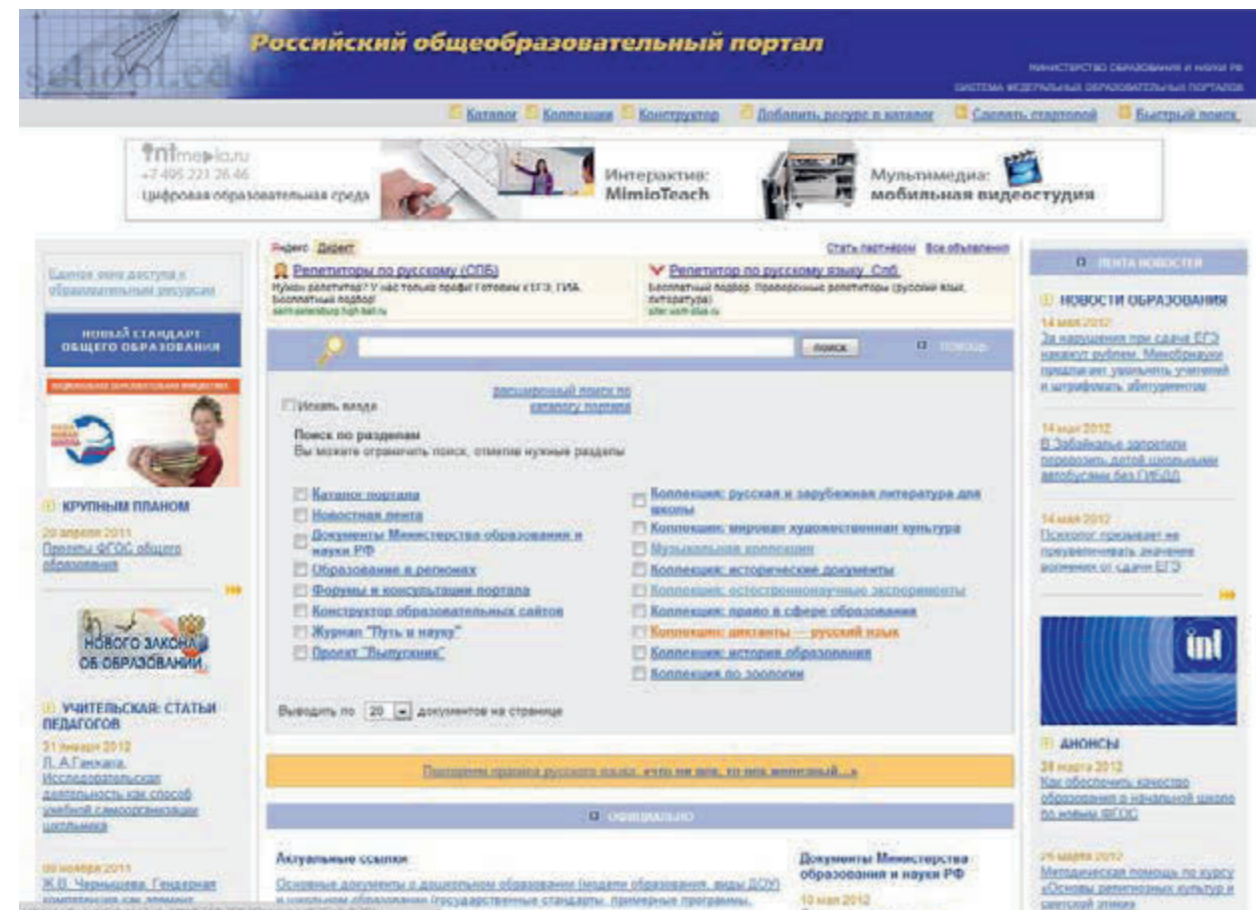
school.edu

Российский общеобразовательный портал

МИНИСТЕРСТВО ОБРАЗОВАНИЯ И НАУКИ РФ
СИСТЕМА ФЕДЕРАЛЬНЫХ ОБРАЗОВАТЕЛЬНЫХ ПОРТАЛОВ

Каталог Коллекция Конструктор Добавить ресурс в каталог Сделать стартовой Быстрый поиск

intmedia.ru
+7 495 221 26 46
Цифровая образовательная среда

Интерактив: MimioTeach

Мультимедиа: мобильная видеостудия

Единое окно доступа к образовательным ресурсам

НОВЫЙ СТАНДАРТ ОБЩЕГО ОБРАЗОВАНИЯ

КРУПНЫМ ПЛАНОМ

20 апреля 2011
Проекты ФГОС общего образования

НОВОГО ЗАКОНА ОБ ОБРАЗОВАНИИ

УЧИТЕЛЬСКАЯ: СТАТЬИ ПЕДАГОГОВ

31 января 2012
Л. А.Ганжара. Исследовательская деятельность как способ учебной самоорганизации школьника

09 ноября 2011
Ж.В. Чернышева. Гендерная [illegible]

Яндекс Директ
Стать партнером Все объявления

Репетиторы по русскому (СПБ)
Нужен репетитор? У нас только профи! Готовим к ЕГЭ, ГИА. Бесплатный подбор!
saint-petersburg.hgh-ball.ru

Репетитор по русскому языку. Спб.
Бесплатный подбор. Проверенные репетиторы (русский язык, литература)
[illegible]

поиск помощь

Искать везде

расширенный поиск по каталогу портала

Поиск по разделам
Вы можете ограничить поиск, отметив нужные разделы

Каталог портала
Новостная лента
Документы Министерства образования и науки РФ
Образование в регионах
Форумы и консультации портала
Конструктор образовательных сайтов
Журнал "Путь в науку"
Проект "Выпускник"

Коллекция: русская и зарубежная литература для школы
Коллекция: мировая художественная культура
Музыкальная коллекция
Коллекция: исторические документы
Коллекция: естественнонаучные эксперименты
Коллекция: право в сфере образования
Коллекция: диктанты — русский язык
Коллекция: история образования
Коллекция по зоологии

Выводить по 20 документов на странице

Повторяем правила русского языка: «что ни день, то ник женатый...»

ОФИЦИАЛЬНО

Актуальные ссылки
Основные документы о дошкольном образовании (модели образования, виды ДОУ) и школьном образовании (государственные стандарты, примерные программы,

Документы Министерства образования и науки РФ
10 мая 2012

ЛЕНТА НОВОСТЕЙ

НОВОСТИ ОБРАЗОВАНИЯ

14 мая 2012
За нарушения при сдаче ЕГЭ накажут рублем. Минобрнауки предлагает увольнять учителей и штрафовать абитуриентов

14 мая 2012
В Забайкалье запретили перевозить детей школьными автобусами без ГИБДД

14 мая 2012
Психолог призывает не преувеличивать значение волнения от сдачи ЕГЭ

int

АНОНСЫ

28 марта 2012
Как обеспечить качество образования в начальной школе по новым ФГОС

26 марта 2012
Методическая помощь по курсу «Основы религиозных культур и светской этики»